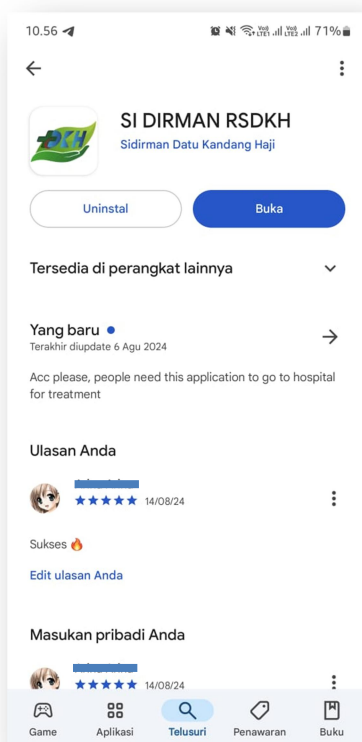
10.56 71%

SI DIRMAN RSDKH
Sidirman Datu Kandang Haji

Uninstal
Buka

Tersedia di perangkat lainnya

Yang baru •
Terakhir diupdate 6 Agu 2024

Acc please, people need this application to go to hospital for treatment

Ulasan Anda

★★★★★ 14/08/24

Sukses 🔥

Edit ulasan Anda

Masukan pribadi Anda

★★★★★ 14/08/24

Game
Aplikasi
Telusuri
Penawaran
Buku